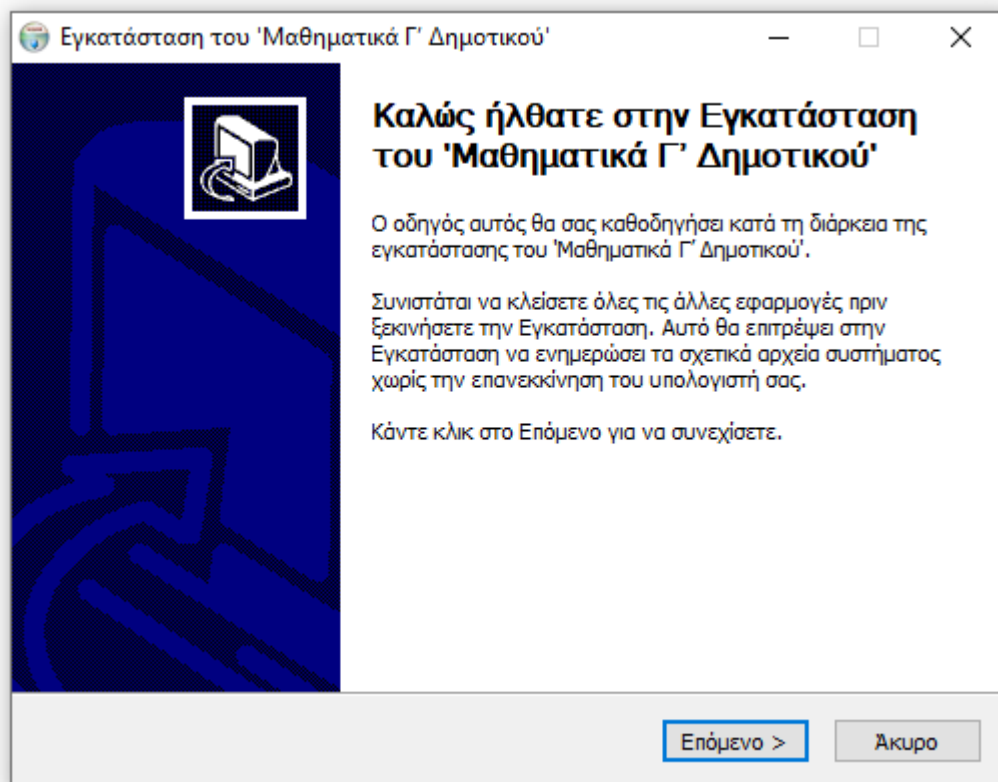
Εγκατάσταση του 'Μαθηματικά Γ' Δημοτικού'

Καλώς ήλθατε στην Εγκατάσταση του 'Μαθηματικά Γ' Δημοτικού'

Ο οδηγός αυτός θα σας καθοδηγήσει κατά τη διάρκεια της εγκατάστασης του 'Μαθηματικά Γ' Δημοτικού'.

Συνιστάται να κλείσετε όλες τις άλλες εφαρμογές πριν ξεκινήσετε την Εγκατάσταση. Αυτό θα επιτρέψει στην Εγκατάσταση να ενημερώσει τα σχετικά αρχεία συστήματος χωρίς την επανεκκίνηση του υπολογιστή σας.

Κάντε κλικ στο Επόμενο για να συνεχίσετε.

Επόμενο >

Άκυρο